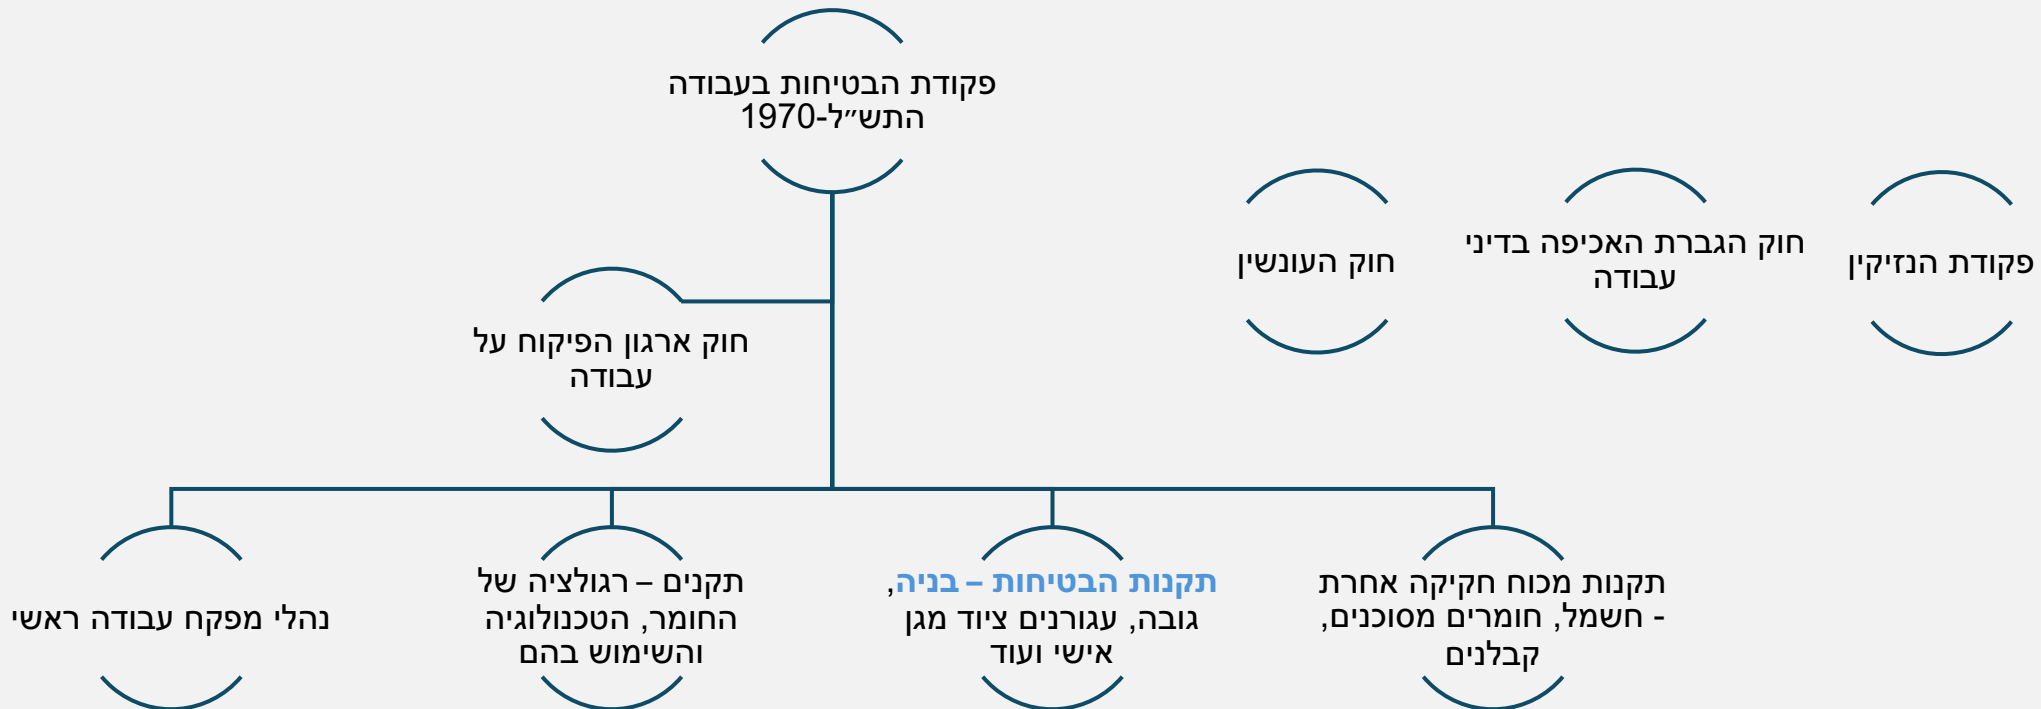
פקודת הבטיחות בעבודה התש״ל-1970

חוק ארגון הפיקוח על עבודה

חוק העונשין

חוק הגברת האכיפה בדיני עבודה

פקודת הנזיקין

תקנות מכוח חקיקה אחרת - חשמל, חומרים מסוכנים, קבלנים

תקנות הבטיחות – בניה, גובה, עגורנים ציוד מגן אישי ועוד

תקנים – רגולציה של החומר, הטכנולוגיה והשימוש בהם

נהלי מפקח עבודה ראשי